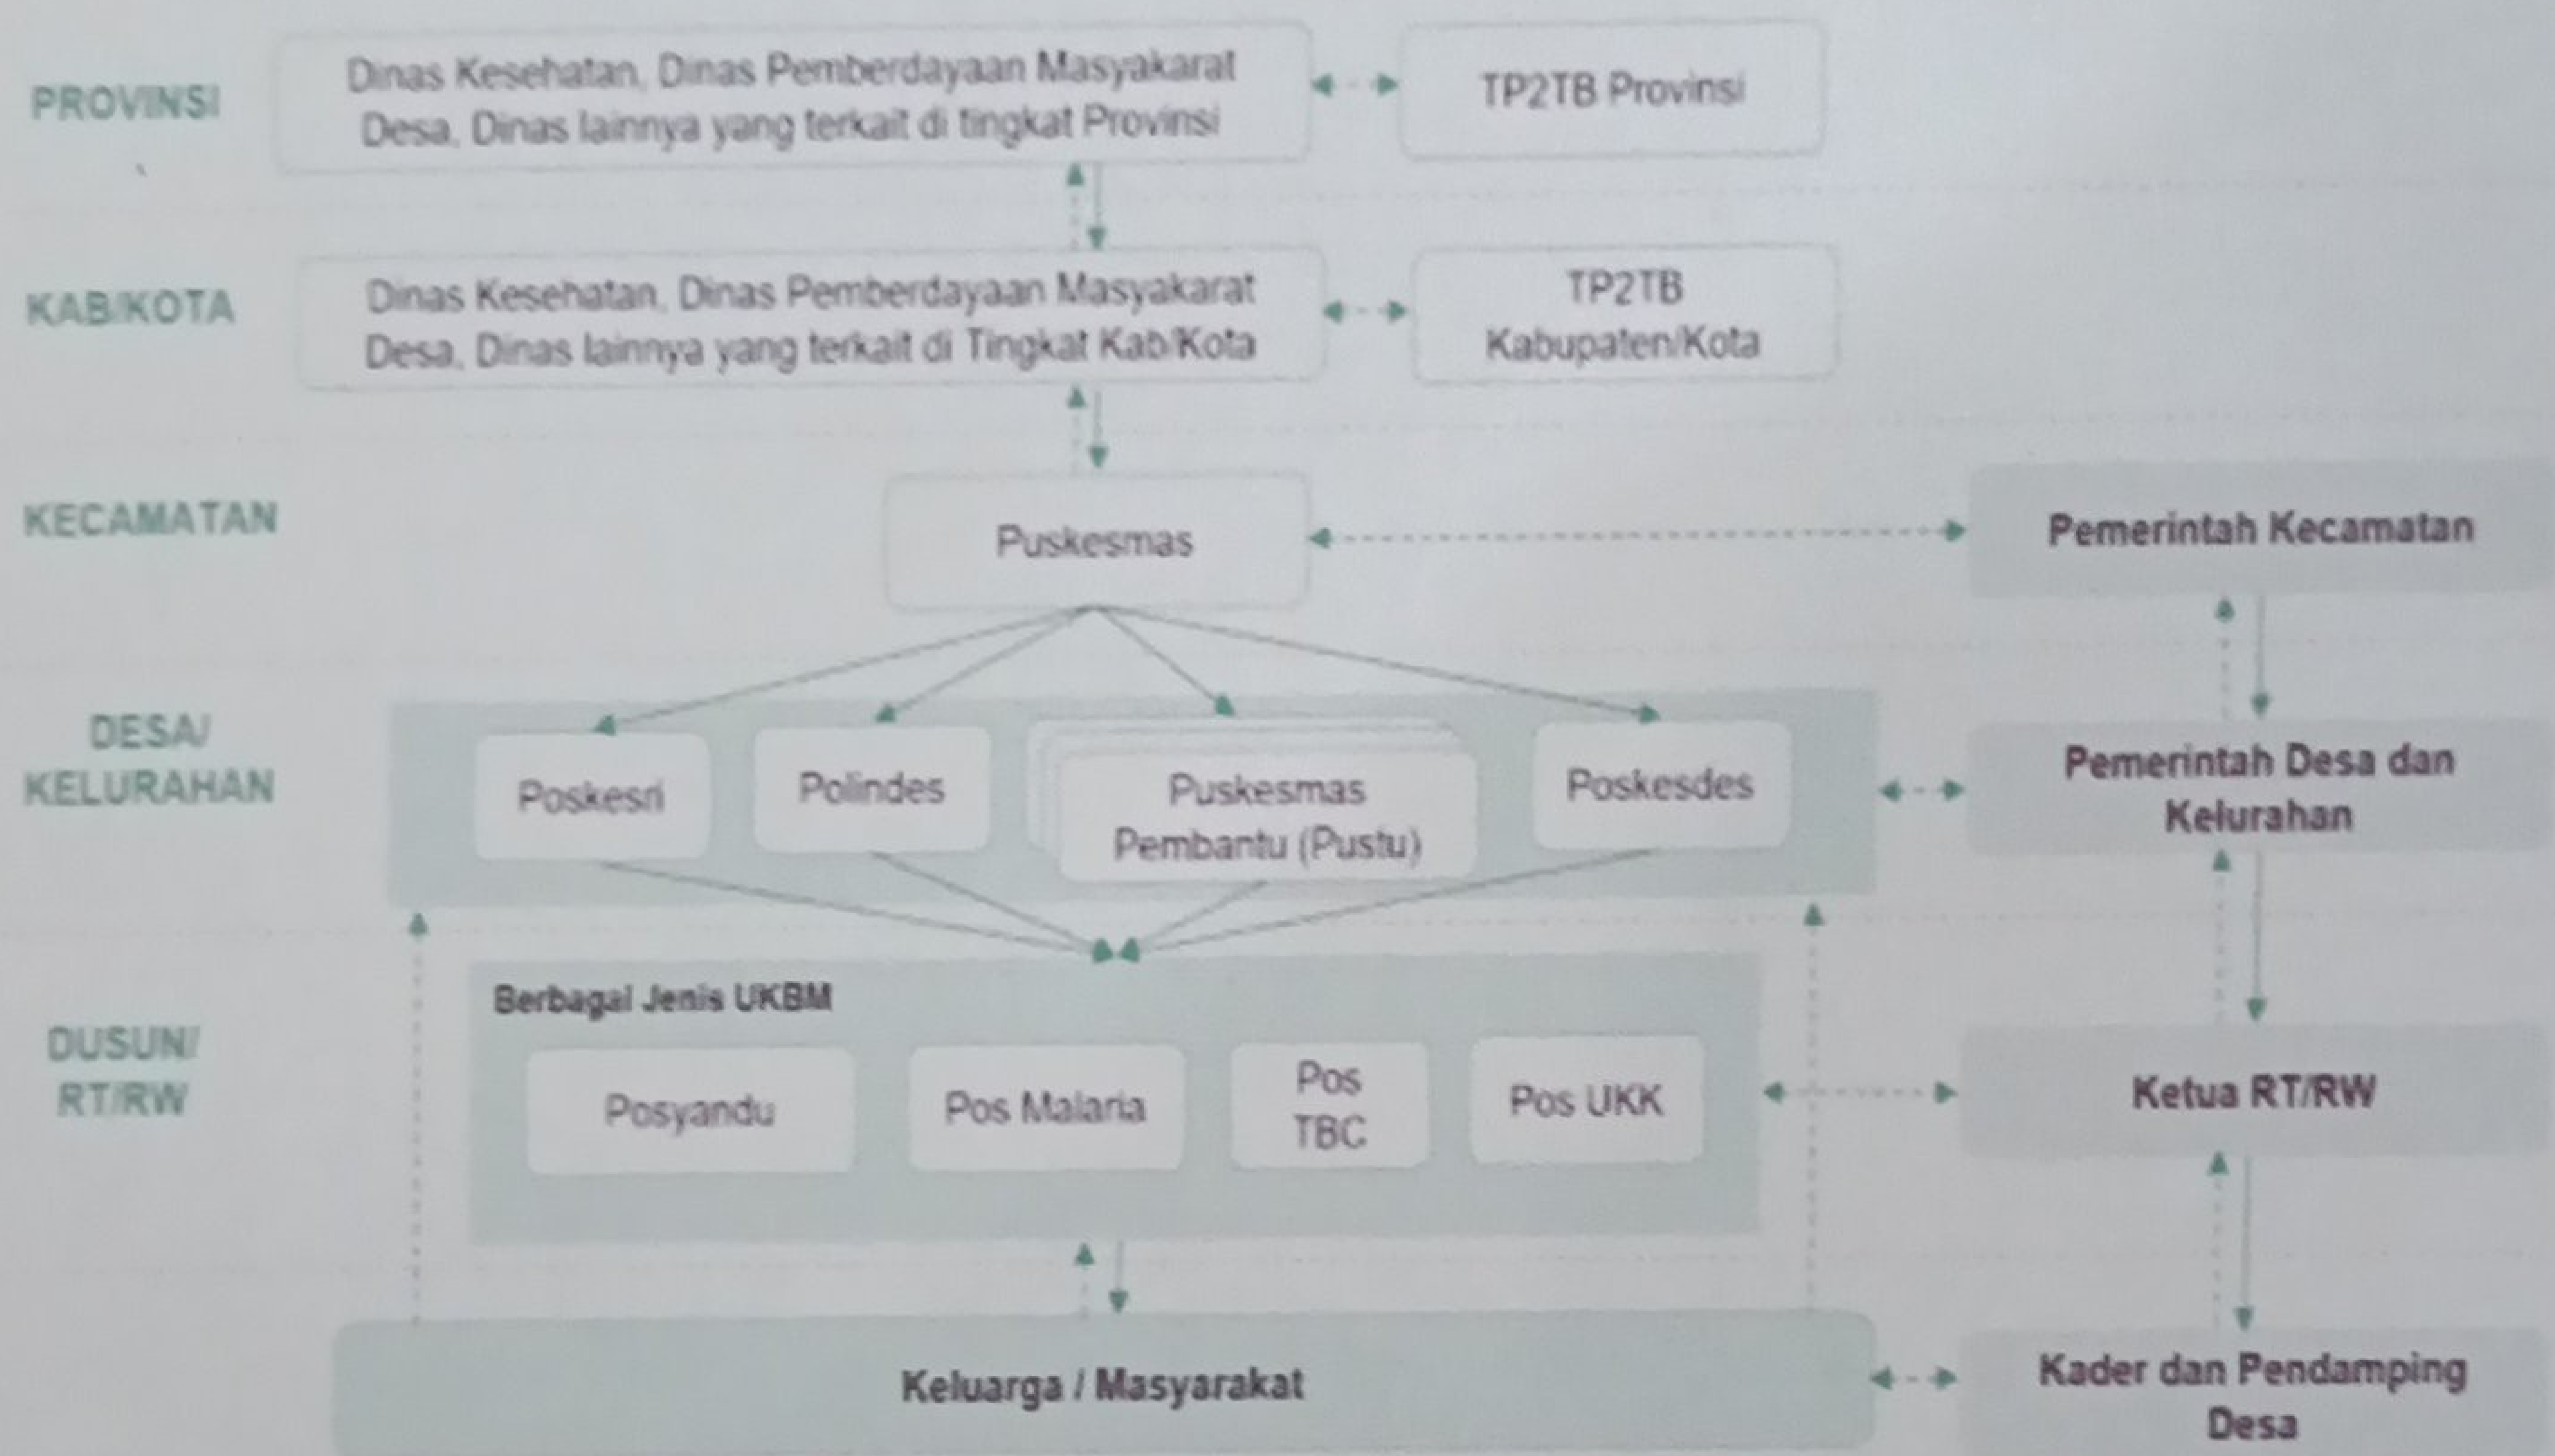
PROVINSI

Dinas Kesehatan, Dinas Pemberdayaan Masyakarat Desa, Dinas lainnya yang terkait di tingkat Provinsi

TP2TB Provinsi

KAB/KOTA

Dinas Kesehatan, Dinas Pemberdayaan Masyakarat Desa, Dinas lainnya yang terkait di Tingkat Kab/Kota

TP2TB Kabupaten/Kota

KECAMATAN

Puskesmas

Pemerintah Kecamatan

DESA/ KELURAHAN

Poskesri

Polindes

Puskesmas Pembantu (Pustu)

Poskesdes

Pemerintah Desa dan Kelurahan

DUSUN/ RT/RW

Berbagai Jenis UKBM

Posyandu

Pos Malaria

Pos TBC

Pos UKK

Ketua RT/RW

Keluarga / Masyarakat

Kader dan Pendamping Desa